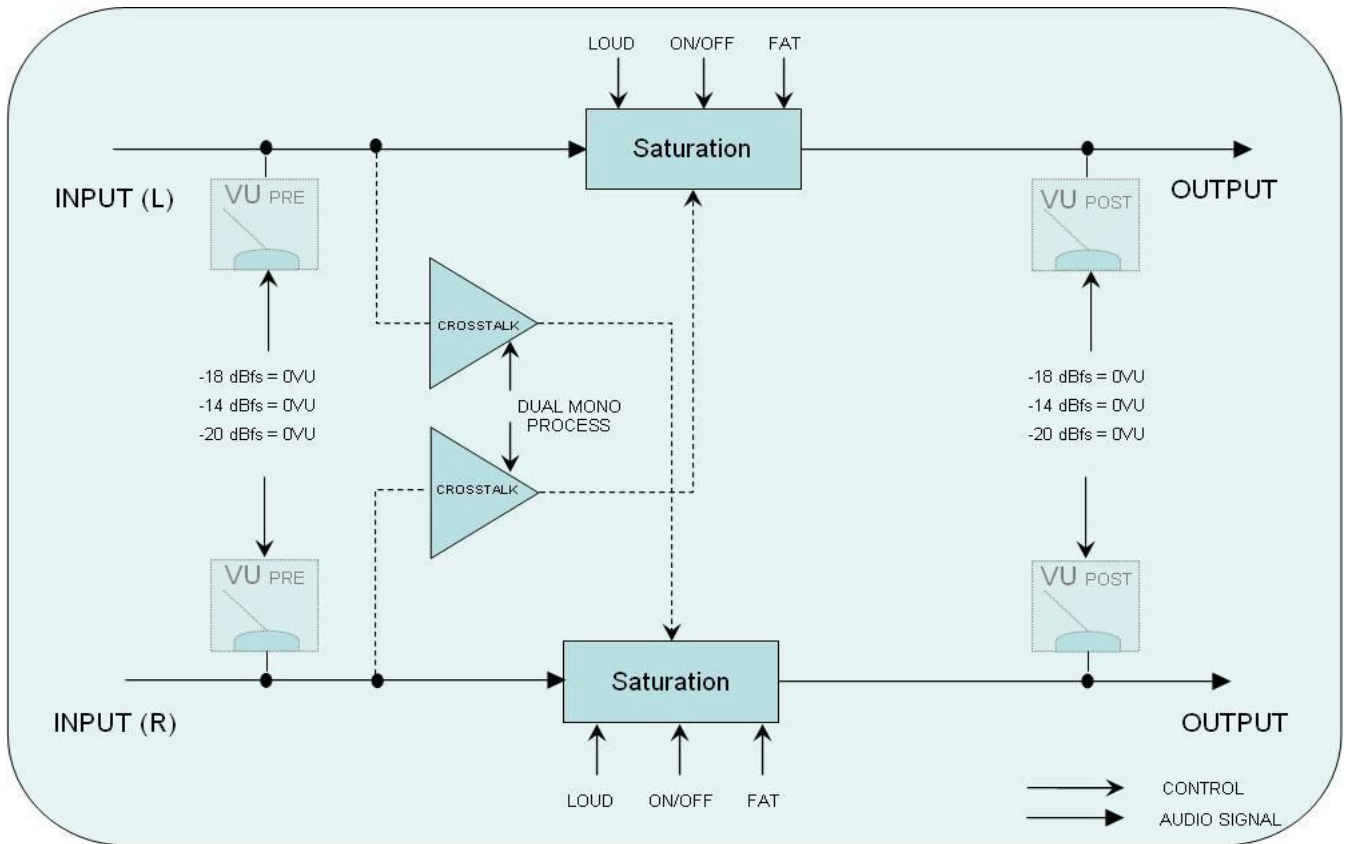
LOUD ON/OFF FAT

Saturation

INPUT (L)

OUTPUT

VU PRE

VU POST

CROSSTALK

-18 dBfs = 0VU
-14 dBfs = 0VU
-20 dBfs = 0VU

DUAL MONO PROCESS

-18 dBfs = 0VU
-14 dBfs = 0VU
-20 dBfs = 0VU

CROSSTALK

VU PRE

VU POST

Saturation

INPUT (R)

OUTPUT

LOUD ON/OFF FAT

CONTROL
AUDIO SIGNAL